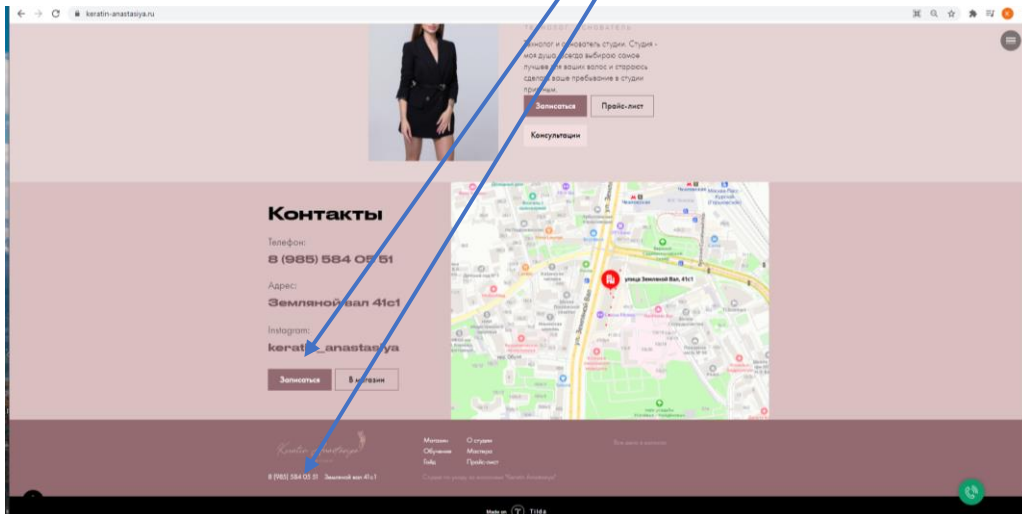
keratin-anastasiya.ru

Т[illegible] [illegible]нователь

Технолог и основатель студии. Студия - моя душа, всегда выбираю самое лучшее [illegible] ваших волос и стараюсь сдела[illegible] ваше пребывание в студии при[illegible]ым.

Записаться

Прайс-лист

Консультации

Контакты

Телефон:

8 (985) 584 05 51

Адрес:

Земляной вал 41с1

Instagram:

kerat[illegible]_anastasiya

Записаться

В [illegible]газин

улица Земляной Вал, 41с1

ул. Земляной Вал

Keratin Anastasiya

Магазин
Обучение
Блог

О студии
Мастера
Прайс-лист

8 (985) 584 05 51 Земляной вал 41с1

Made on Tilda